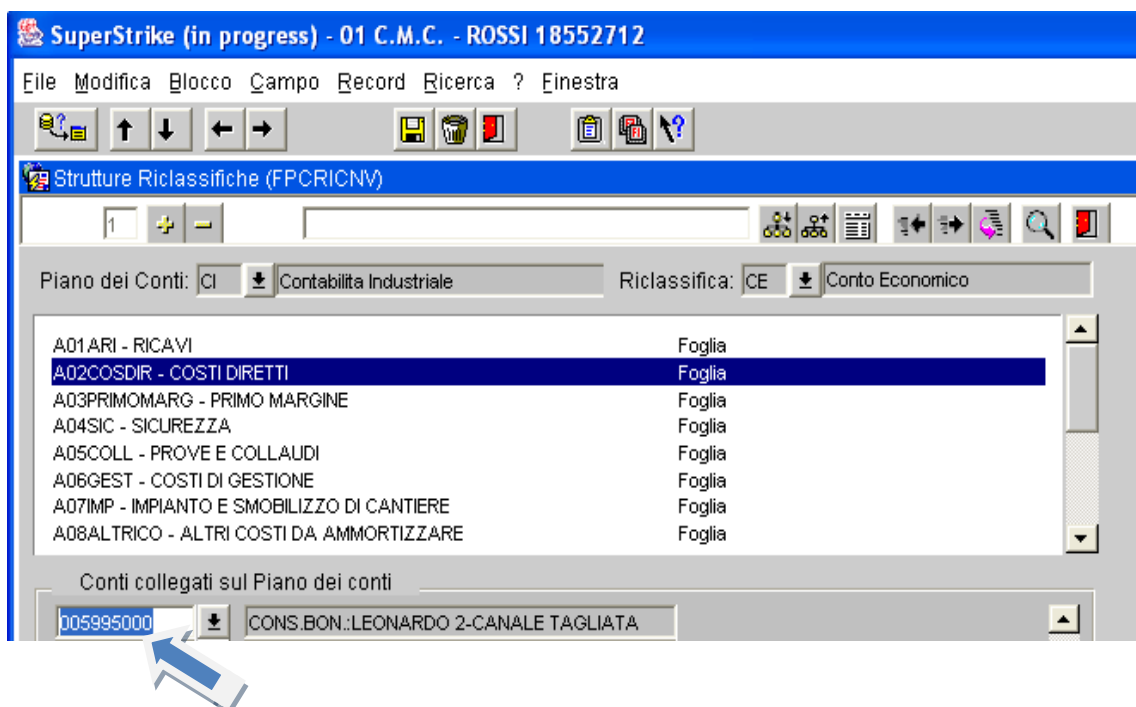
SuperStrike (in progress) - 01 C.M.C. - ROSSI 18552712

File Modifica Blocco Campo Record Ricerca ? Finestra

Strutture Riclassifiche (FPCRICNV)

1

Piano dei Conti: CI Contabilita Industriale

Riclassifica: CE Conto Economico

| | |
|---|---|
| A01ARI - RICAVI | Foglia |
| A02COSDIR - COSTI DIRETTI | Foglia |
| A03PRIMOMARG - PRIMO MARGINE | Foglia |
| A04SIC - SICUREZZA | Foglia |
| A05COLL - PROVE E COLLAUDI | Foglia |
| A06GEST - COSTI DI GESTIONE | Foglia |
| A07IMP - IMPIANTO E SMOBILIZZO DI CANTIERE | Foglia |
| A08ALTRICO - ALTRI COSTI DA AMMORTIZZARE | Foglia |

Conti collegati sul Piano dei conti

005995000 CONS.BON.:LEONARDO 2-CANALE TAGLIATA